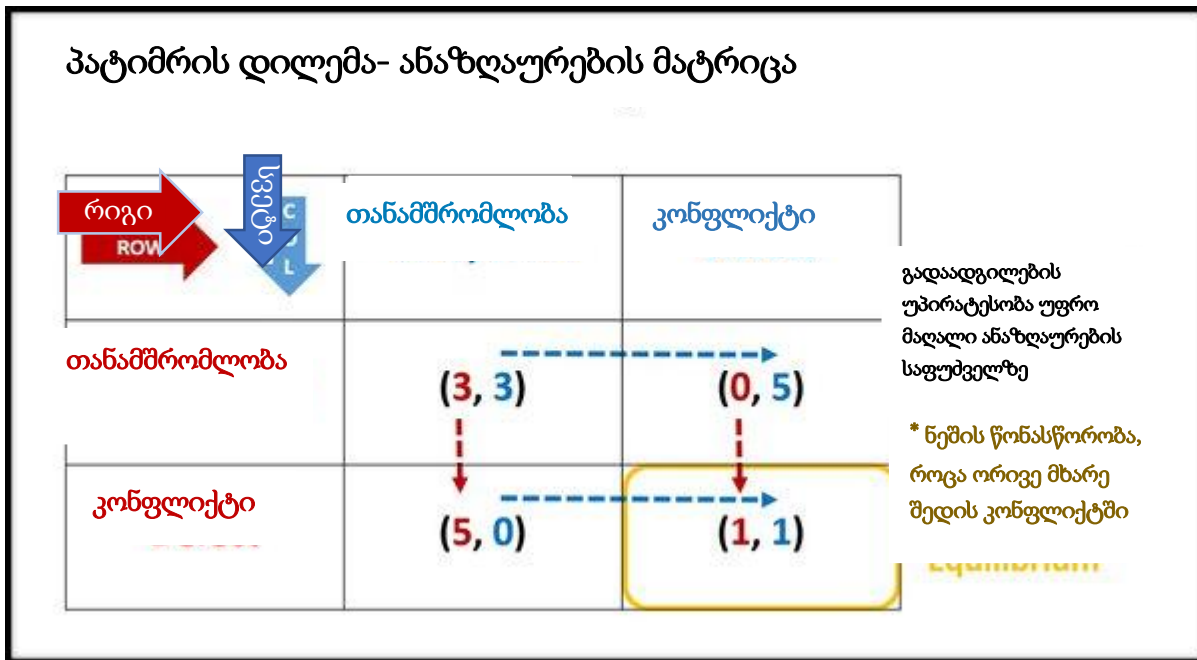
პატიმრის დილემა- ანაზღაურების მატრიცა

რიგი

ROW

სვეტი

C O L

თანამშრომლობა

კონფლიქტი

გადაადგილების უპირატესობა უფრო მაღალი ანაზღაურების საფუძველზე

თანამშრომლობა

(3, 3)

(0, 5)

* ნეშის წონასწორობა, როცა ორივე მხარე შედის კონფლიქტში

კონფლიქტი

(5, 0)

(1, 1)

Equilibrium